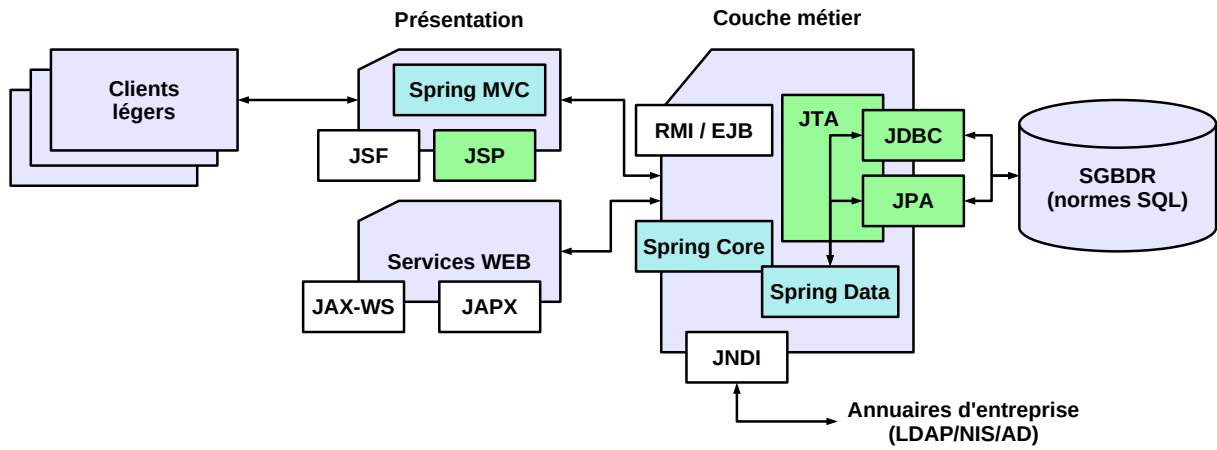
Présentation

Couche métier

Clients légers

Spring MVC

JSF

JSP

RMI / EJB

JTA

JDBC

JPA

SGBDR (normes SQL)

Services WEB

JAX-WS

JAPX

Spring Core

Spring Data

JNDI

Annuaires d'entreprise (LDAP/NIS/AD)